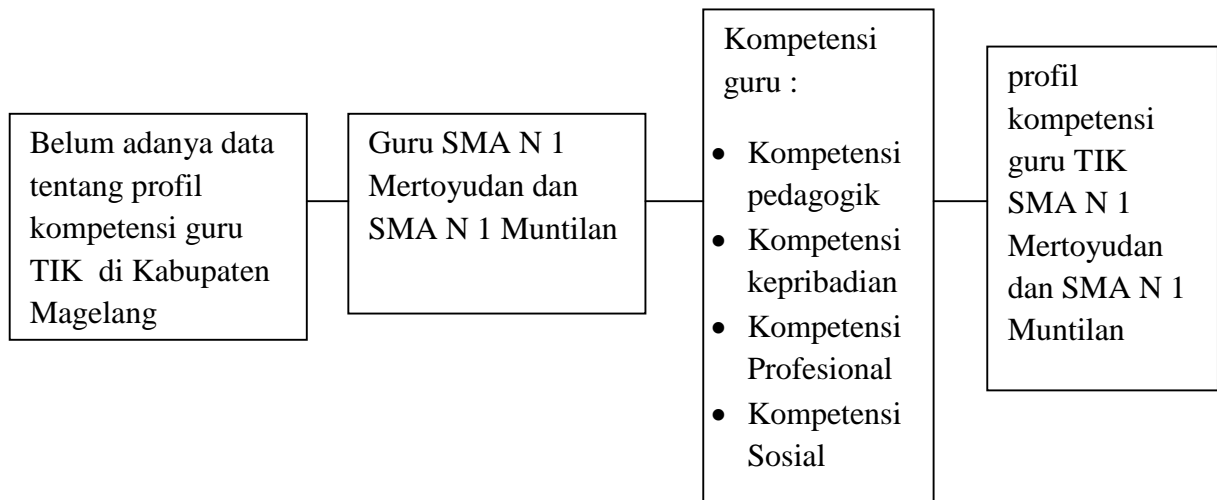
Belum adanya data tentang profil kompetensi guru TIK di Kabupaten Magelang

Guru SMA N 1 Mertoyudan dan SMA N 1 Muntilan

Kompetensi guru :

- Kompetensi pedagogik
- Kompetensi kepribadian
- Kompetensi Profesional
- Kompetensi Sosial

profil kompetensi guru TIK SMA N 1 Mertoyudan dan SMA N 1 Muntilan